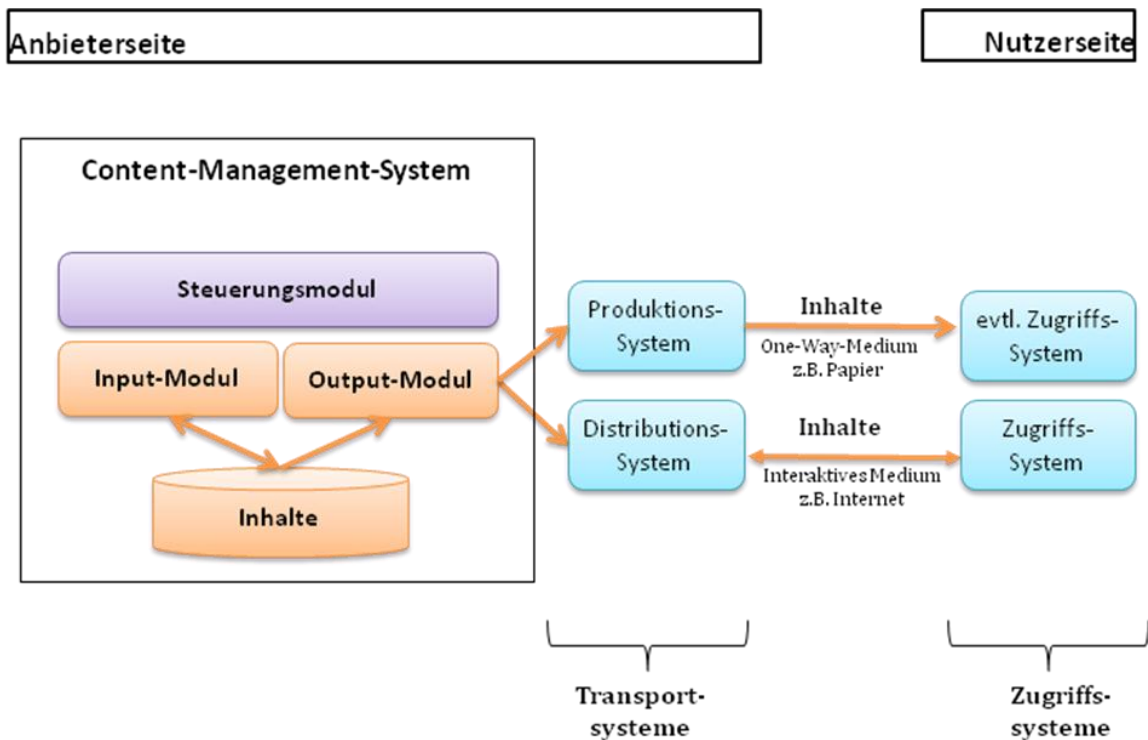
Anbieterseite

Nutzerseite

Content-Management-System

Steuerungsmodul

Input-Modul

Output-Modul

Inhalte

Produktions-System

Inhalte

One-Way-Medium z.B. Papier

evtl. Zugriffs-System

Distributions-System

Inhalte

Interaktives Medium z.B. Internet

Zugriffs-System

Transport-systeme

Zugriffs-systeme